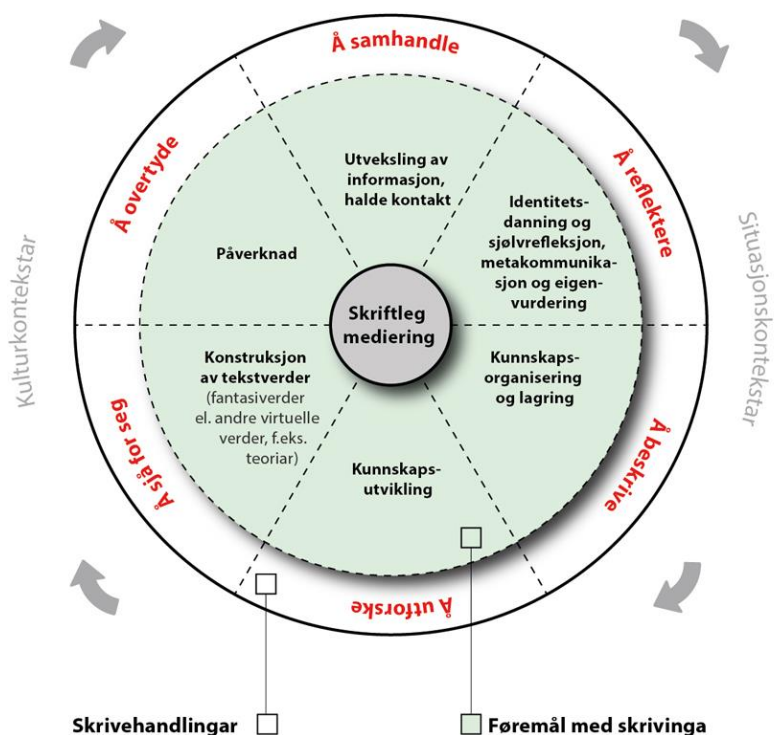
Å samhandle

Å reflektere

Å beskrive

Å utforske

Å sjå for seg

Å overtyde

Kulturkontekstar

Situasjonskontekstar

Utveksling av informasjon, halde kontakt

Identitetsdanning og sjølvrefleksjon, metakommunikasjon og eigenvurdering

Kunnskapsorganisering og lagring

Kunnskapsutvikling

Konstruksjon av tekstverder (fantasiverder el. andre virtuelle verder, f.eks. teoriar)

Påverknad

Skriftleg mediering

Skrivehandlingar

Føremål med skrivinga